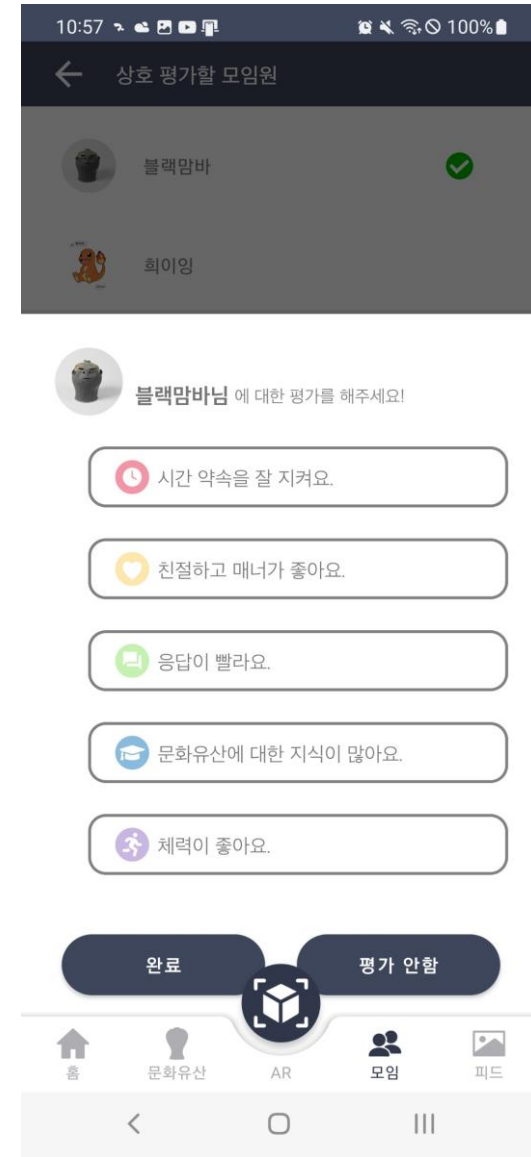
10:57 100%

상호 평가할 모임원

블랙맘바

희이잉

블랙맘바님 에 대한 평가를 해주세요!

시간 약속을 잘 지켜요.

친절하고 매너가 좋아요.

응답이 빨라요.

문화유산에 대한 지식이 많아요.

체력이 좋아요.

완료

평가 안함

홈

문화유산

AR

모임

피드